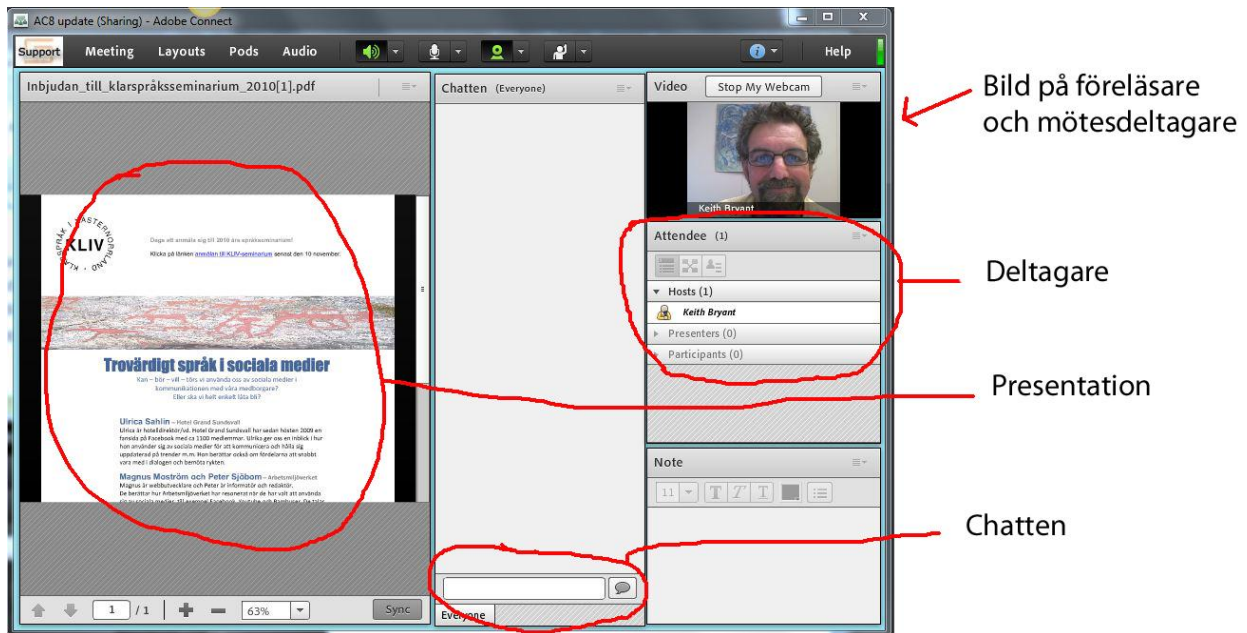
AC8 update (Sharing) - Adobe Connect

Support Meeting Layouts Pods Audio Help

Inbjudan_till_klarspråksseminarium_2010[1].pdf

KLARSPRÅK I VÄSTERNORRLAND
KLIV

Dags att anmäla sig till 2010 års språkseminarium!

Klicka på länken anmälan till KLIV-seminarium senast den 10 november.

Trovärdigt språk i sociala medier

Kan – bör – vill – törs vi använda oss av sociala medier i kommunikationen med våra medborgare? Eller ska vi helt enkelt låta bli?

Ulrica Sahlin – Hotel Grand Sundsvall
Ulrica är hotelldirektör/vd. Hotel Grand Sundsvall har sedan hösten 2009 en fansida på Facebook med ca 1100 medlemmar. Ulrica ger oss en inblick i hur hon använder sig av sociala medier för att kommunicera och hålla sig uppdaterad på trender m.m. Hon berättar också om fördelarna att snabbt vara med i dialogen och bemöta rykten.

Magnus Moström och Peter Sjöbom – Arbetsmiljöverket
Magnus är webbutvecklare och Peter är informatör och redaktör. De berättar hur Arbetsmiljöverket har resonerat när de har valt att använda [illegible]

1 / 1 63% Sync

Chatten (Everyone)

Everyone

Video Stop My Webcam

Keith Bryant

Attendee (1)

Hosts (1)
Keith Bryant
Presenters (0)
Participants (0)

Note

11 T T T

Bild på föreläsare och mötesdeltagare

Deltagare

Presentation

Chatten